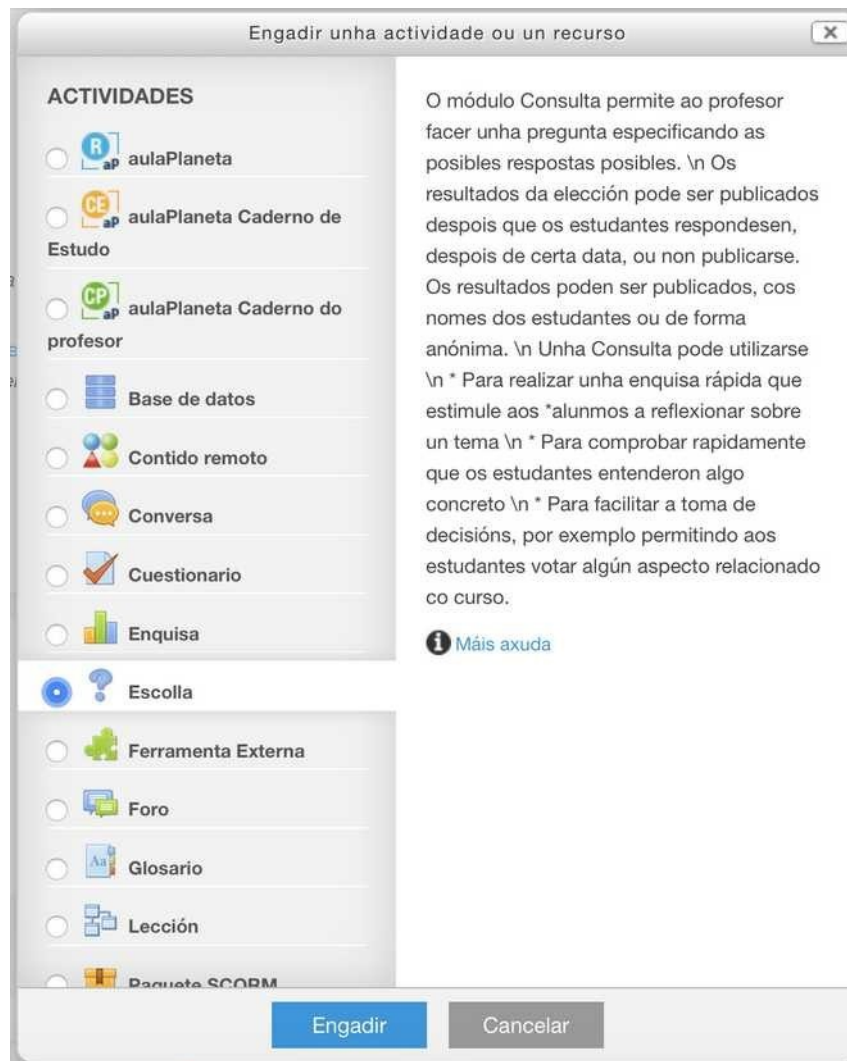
Engadir unha actividade ou un recurso

ACTIVIDADES

aulaPlaneta

aulaPlaneta Caderno de Estudo

aulaPlaneta Caderno do profesor

Base de datos

Contido remoto

Conversa

Cuestionario

Enquisa

Escolla

Ferramenta Externa

Foro

Glosario

Lección

Paquete SCORM

O módulo Consulta permite ao profesor facer unha pregunta especificando as posibles respostas posibles. \n Os resultados da elección pode ser publicados despois que os estudantes respondesen, despois de certa data, ou non publicarse. Os resultados poden ser publicados, cos nomes dos estudantes ou de forma anónima. \n Unha Consulta pode utilizarse \n * Para realizar unha enquisa rápida que estimule aos *alunmos a reflexionar sobre un tema \n * Para comprobar rapidamente que os estudantes entenderon algo concreto \n * Para facilitar a toma de decisións, por exemplo permitindo aos estudantes votar algún aspecto relacionado co curso.

Máis axuda

Engadir

Cancelar